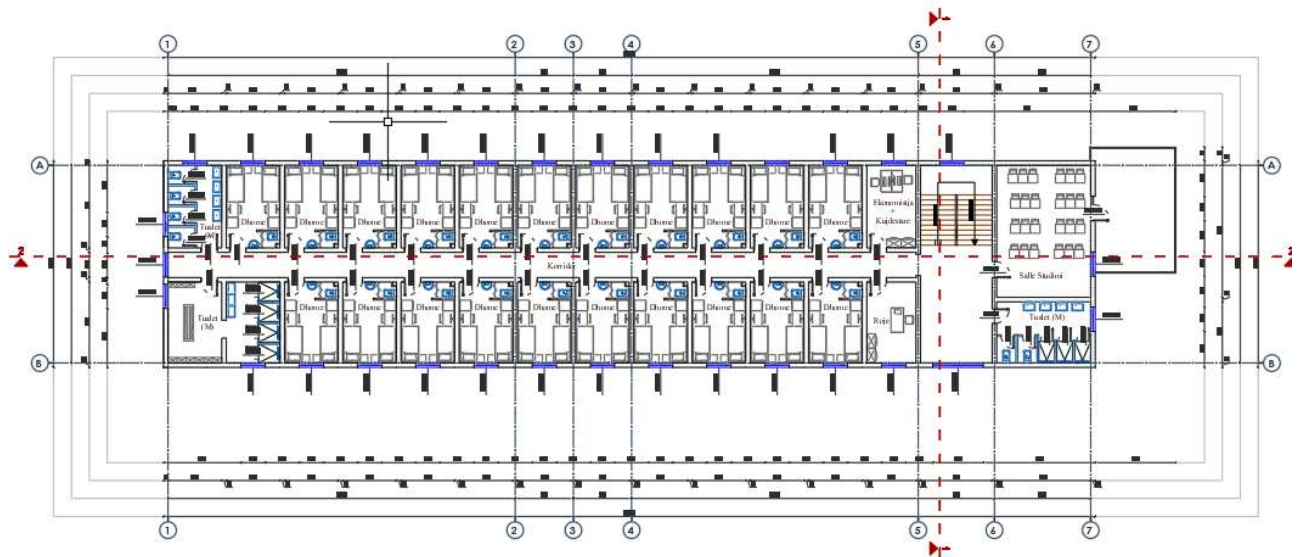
1 2 3 4 5 6 7

A A

Tualet

Dhome Dhome Dhome Dhome Dhome Dhome Dhome Dhome Dhome Dhome Dhome

Ekonomistja + Kujdestare

2 2

Korridor

Salle Studimi

Tualet (M)

Dhome Dhome Dhome Dhome Dhome Dhome Dhome Dhome Dhome Dhome

Roje

Tualet (M)

B B

1 2 3 4 5 6 7